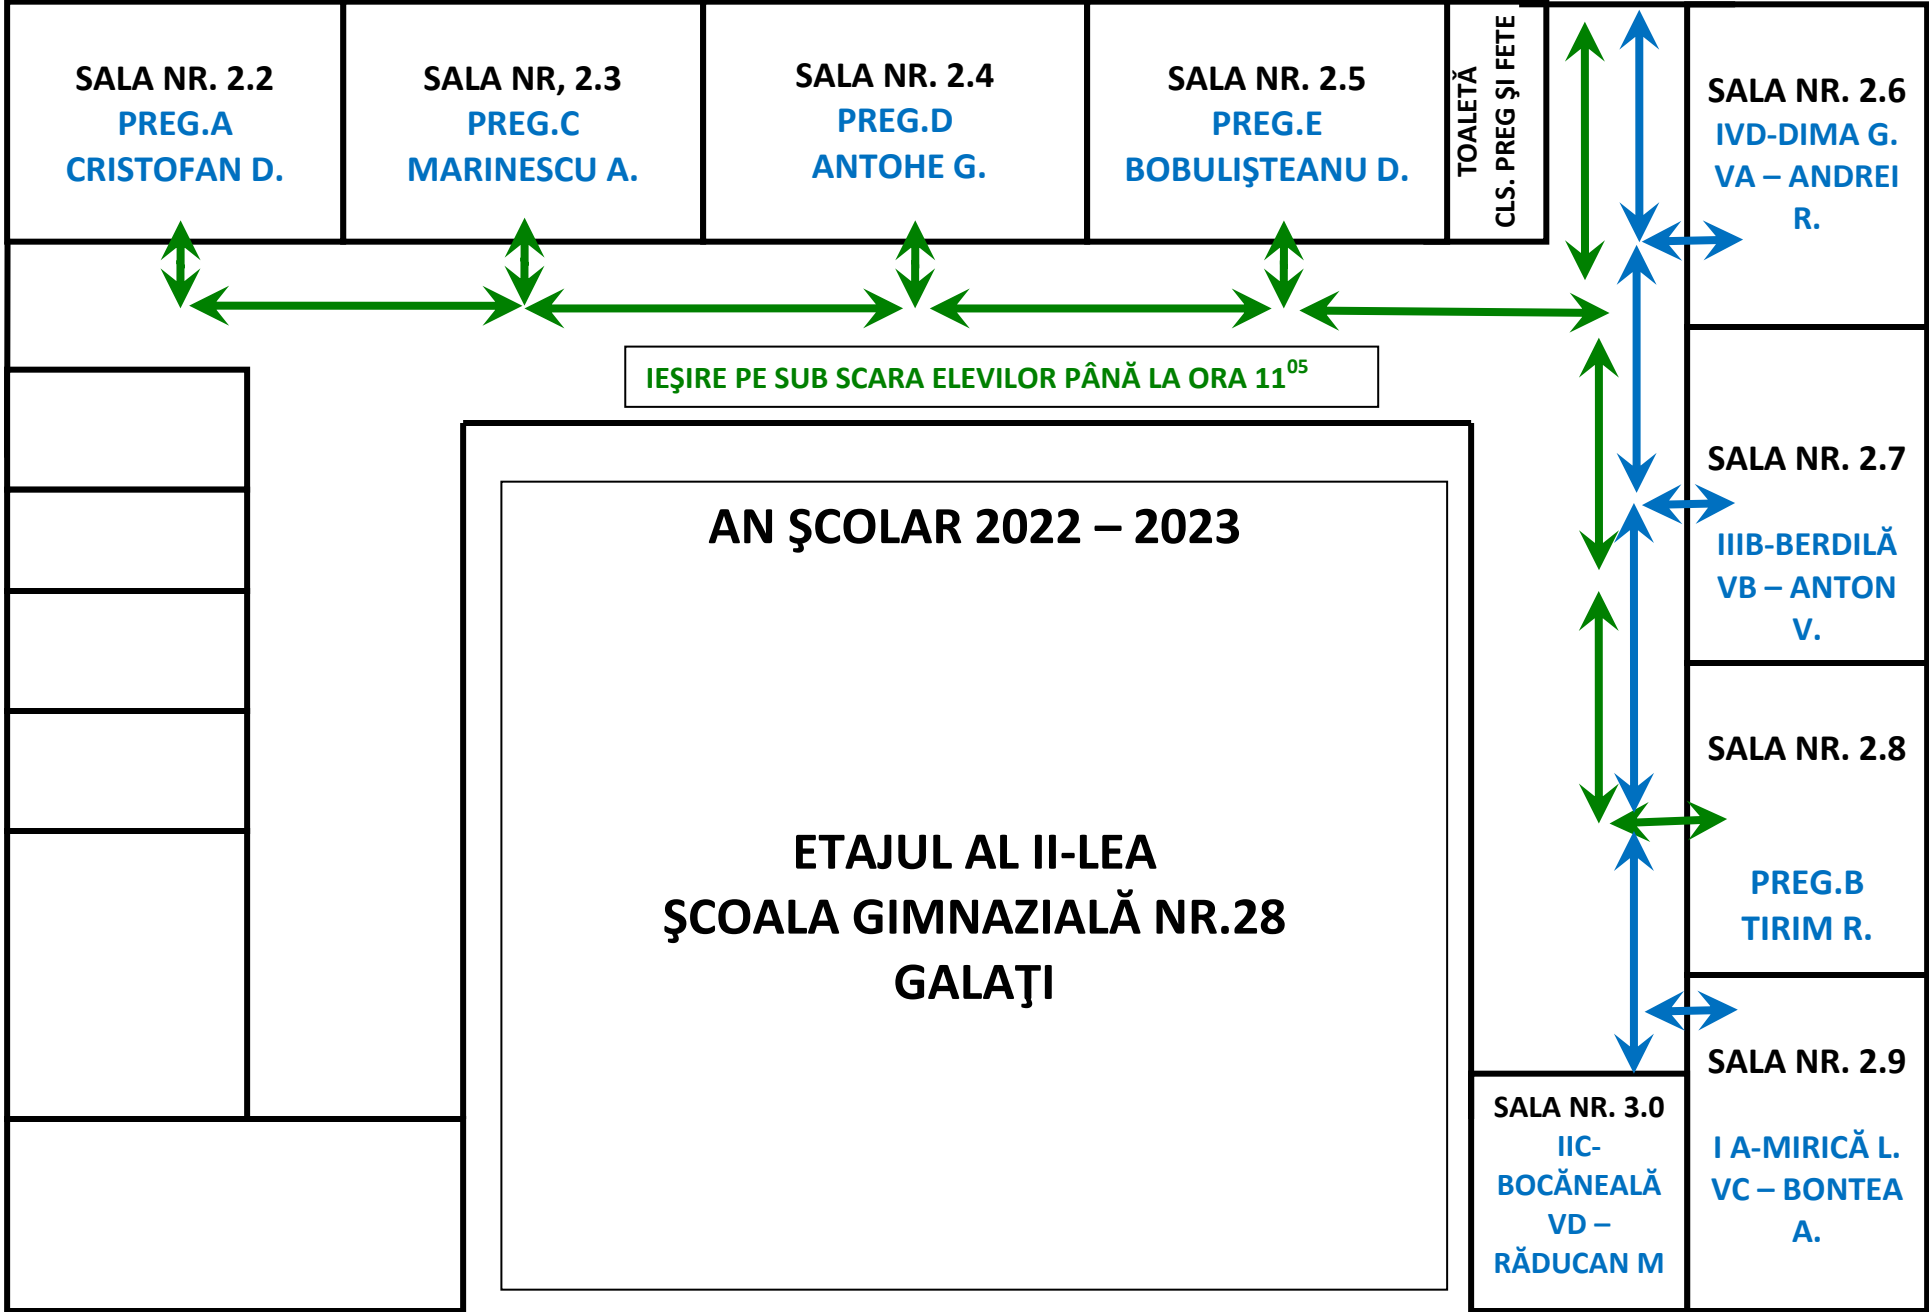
SALA NR. 2.2
PREG.A
CRISTOFAN D.

SALA NR, 2.3
PREG.C
MARINESCU A.

SALA NR. 2.4
PREG.D
ANTOHE G.

SALA NR. 2.5
PREG.E
BOBULIŞTEANU D.

TOALETĂ
CLS. PREG ŞI FETE

SALA NR. 2.6
IVD-DIMA G.
VA – ANDREI R.

IEŞIRE PE SUB SCARA ELEVILOR PÂNĂ LA ORA $11^{05}$

AN ŞCOLAR 2022 – 2023

ETAJUL AL II-LEA
ŞCOALA GIMNAZIALĂ NR.28
GALAŢI

SALA NR. 2.7
IIIB-BERDILĂ
VB – ANTON V.

SALA NR. 2.8
PREG.B
TIRIM R.

SALA NR. 3.0
IIC-BOCĂNEALĂ
VD – RĂDUCAN M

SALA NR. 2.9
I A-MIRICĂ L.
VC – BONTEA A.